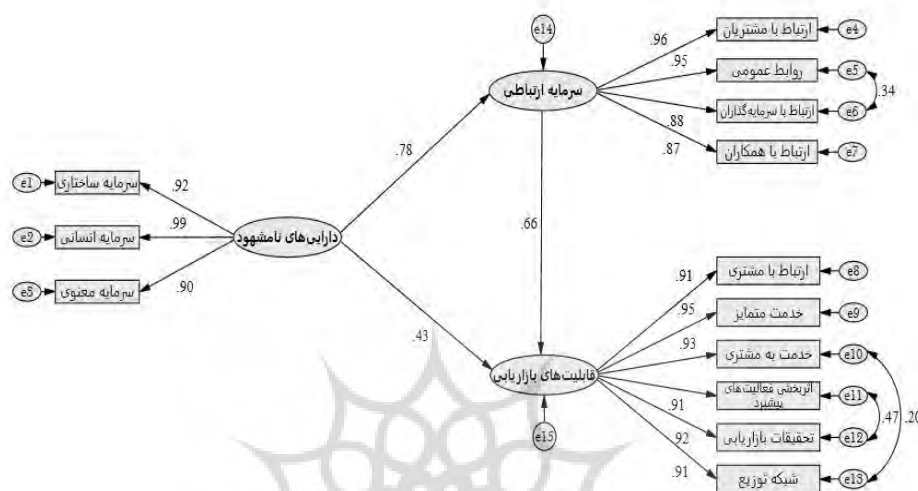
e14
سرمایه ارتباطی
.96
ارتباط با مشتریان
e4
.95
روابط عمومی
e5
ارتباط با سرمایه‌گذاران
e6
.34
.88
.87
ارتباط با همکاران
e7
.78
e1
سرمایه ساختاری
.92
e2
سرمایه انسانی
.99
دارایی‌های نامشهود
e3
سرمایه معنوی
.90
.66
.43
.91
ارتباط با مشتری
e8
.95
خدمت متمایز
e9
.93
خدمت به مشتری
e10
قابلیت‌های بازاریابی
اثربخشی فعالیت‌های پیشبرد
e11
.91
.47
.20
تحقیقات بازاریابی
e12
.92
e15
.91
شبکه توزیع
e13